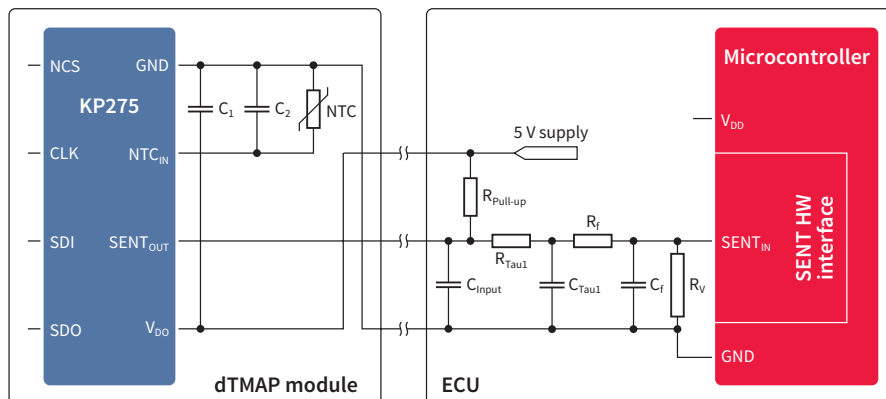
NCS
GND
KP275
CLK
$NTC_{IN}$
SDI
$SENT_{OUT}$
SDO
$V_{DO}$
$C_1$
$C_2$
NTC
dTMAP module
5 V supply
$R_{Pull-up}$
$R_f$
$R_{Tau1}$
$C_{Input}$
$C_{Tau1}$
$C_f$
$R_V$
ECU
Microcontroller
$V_{DD}$
SENT HW interface
$SENT_{IN}$
GND